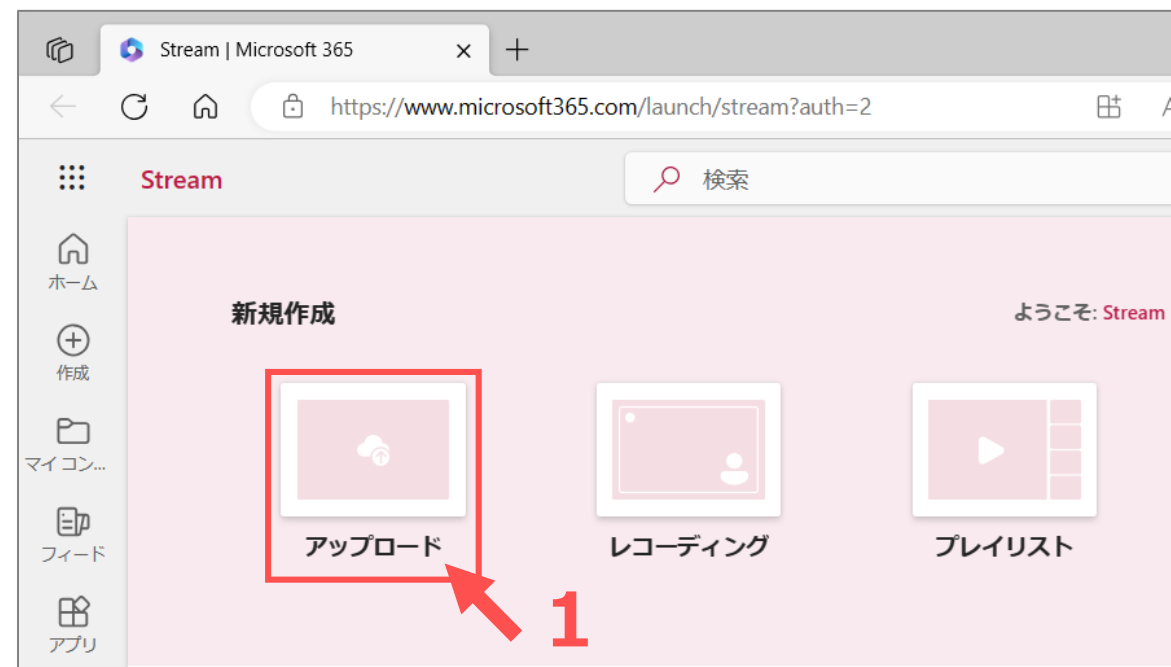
Stream | Microsoft 365

https://www.microsoft365.com/launch/stream?auth=2

Stream

検索

ホーム

作成

マイコン...

フィード

アプリ

新規作成

ようこそ: Stream

アップロード

レコーディング

プレイリスト

1